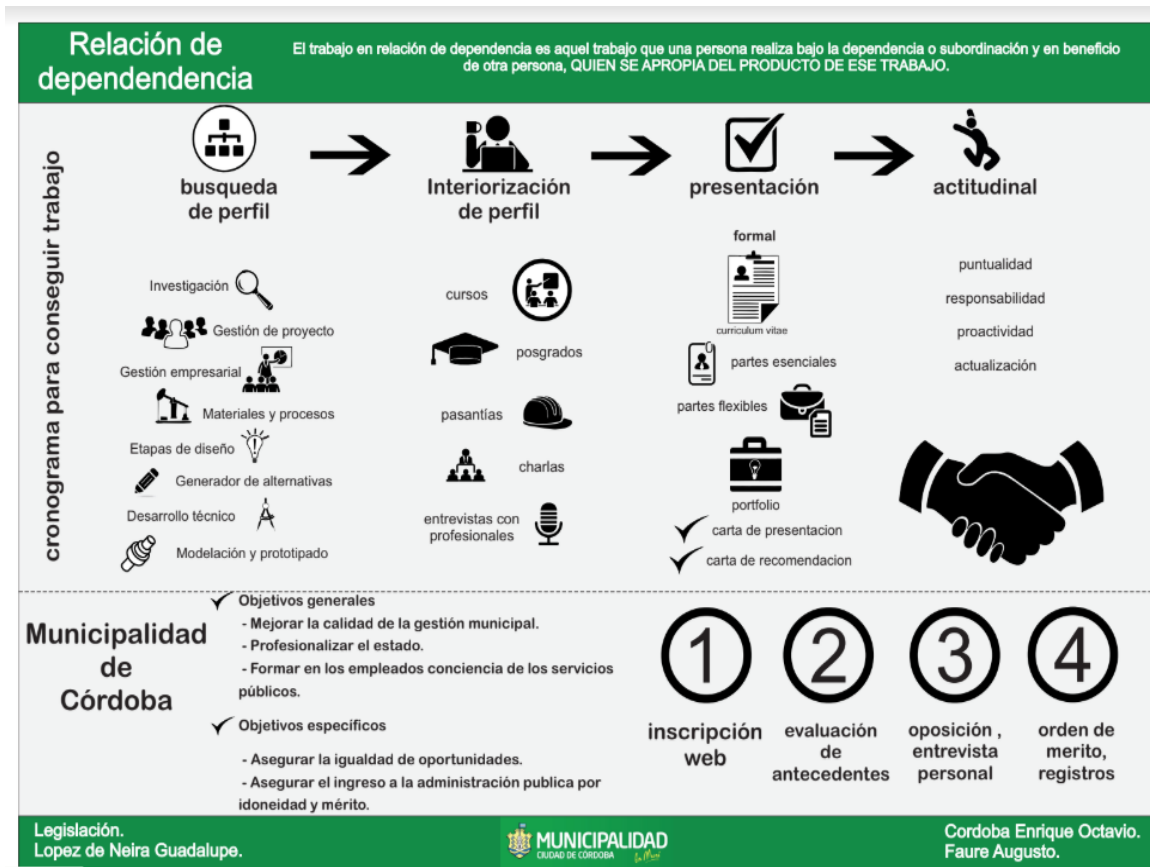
Relación de dependendencia

El trabajo en relación de dependencia es aquel trabajo que una persona realiza bajo la dependencia o subordinación y en beneficio de otra persona, QUIEN SE APROPIA DEL PRODUCTO DE ESE TRABAJO.

cronograma para conseguir trabajo

busqueda de perfil

Interiorización de perfil

presentación

actitudinal

Investigación
Gestión de proyecto
Gestión empresarial
Materiales y procesos
Etapas de diseño
Generador de alternativas
Desarrollo técnico
Modelación y prototipado

cursos
posgrados
pasantías
charlas
entrevistas con profesionales

formal
curriculum vitae
partes esenciales
partes flexibles
portfolio
carta de presentacion
carta de recomendacion

puntualidad
responsabilidad
proactividad
actualización

Municipalidad de Córdoba

Objetivos generales
- Mejorar la calidad de la gestión municipal.
- Profesionalizar el estado.
- Formar en los empleados conciencia de los servicios públicos.

Objetivos específicos
- Asegurar la igualdad de oportunidades.
- Asegurar el ingreso a la administración publica por idoneidad y mérito.

1
inscripción web

2
evaluación de antecedentes

3
oposición , entrevista personal

4
orden de merito, registros

Legislación.
Lopez de Neira Guadalupe.

MUNICIPALIDAD
CIUDAD DE CÓRDOBA

Cordoba Enrique Octavio.
Faure Augusto.